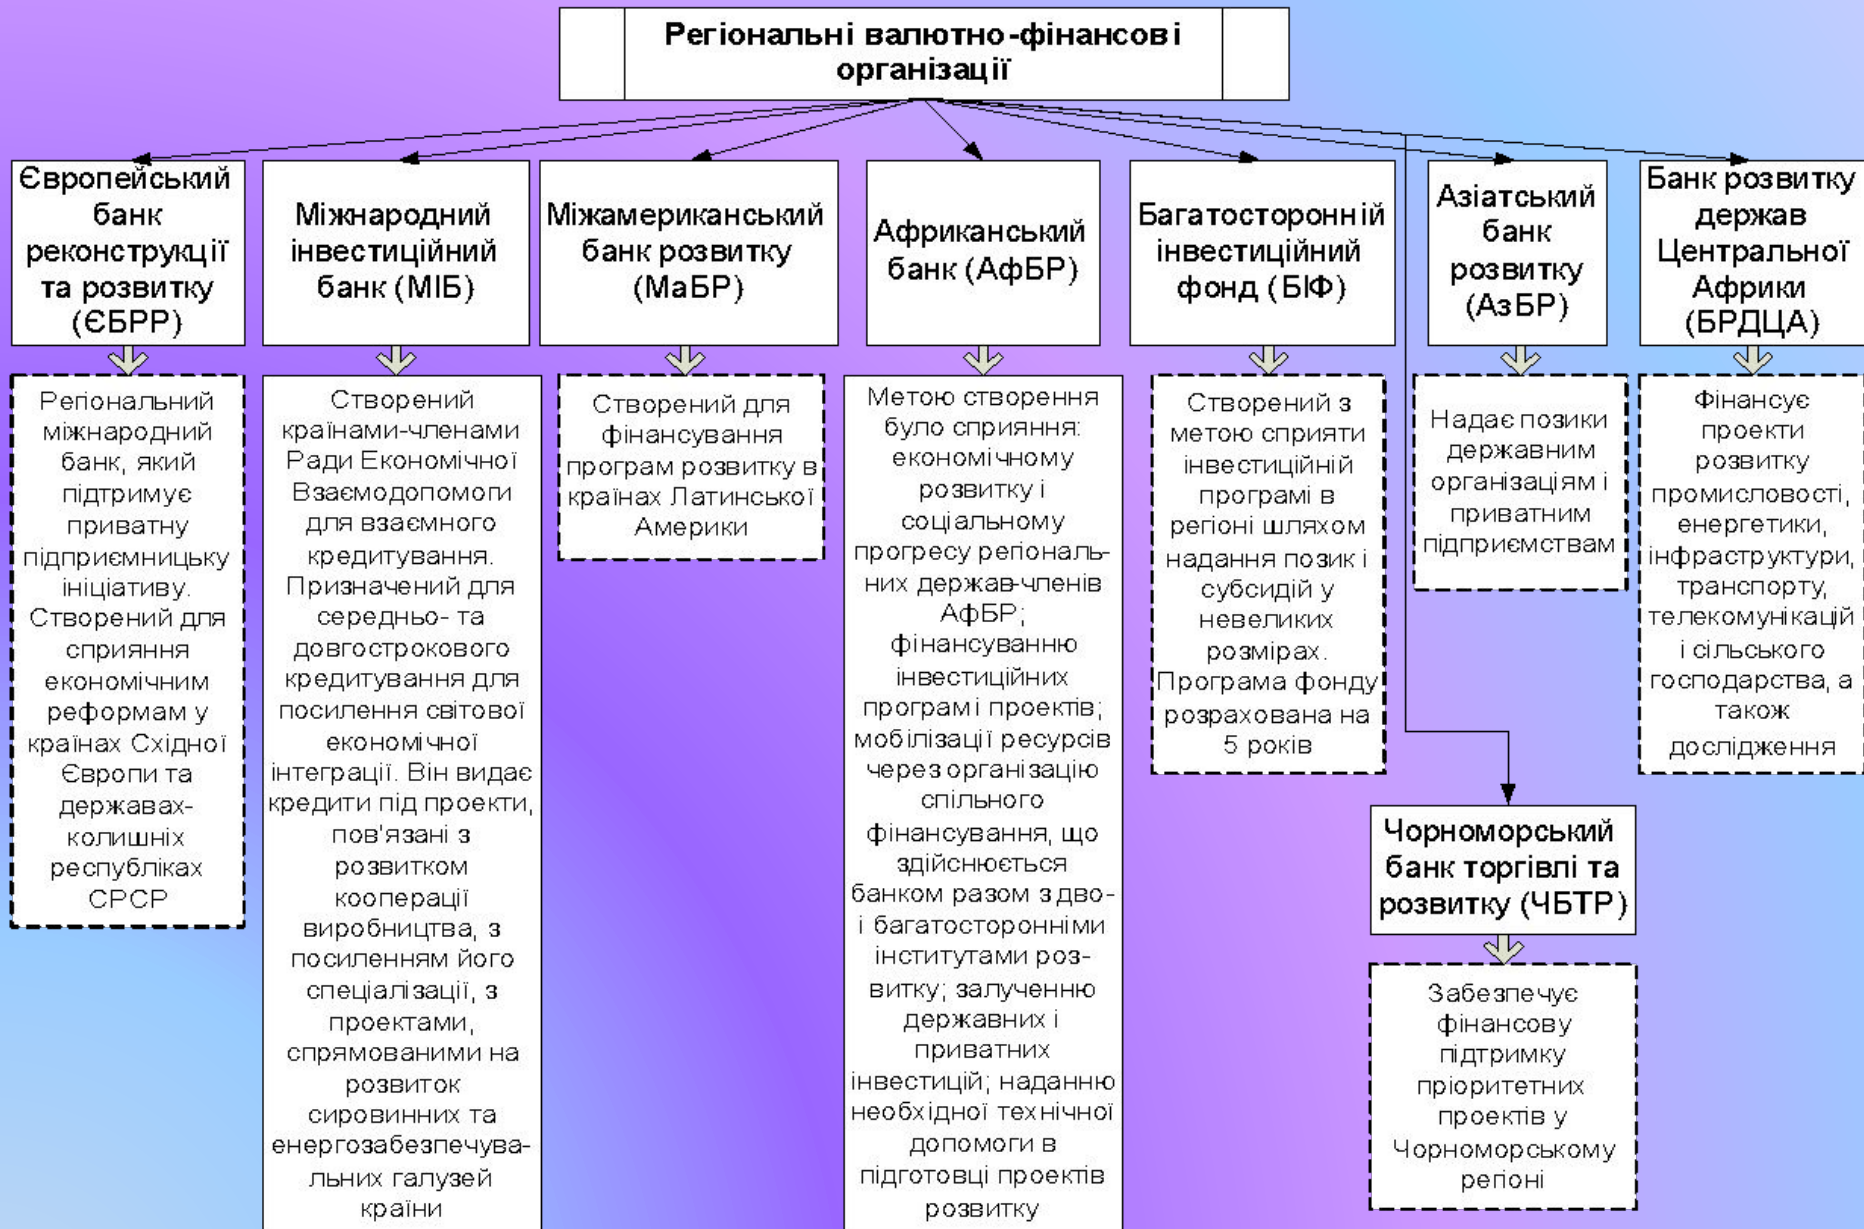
Регіональні валютно-фінансові організації

Європейський банк реконструкції та розвитку (ЄБРР)

Регіональний міжнародний банк, який підтримує приватну підприємницьку ініціативу. Створений для сприяння економічним реформам у країнах Східної Європи та державах-колишніх республіках СРСР

Міжнародний інвестиційний банк (МІБ)

Створений країнами-членами Ради Економічної Взаємодопомоги для взаємного кредитування. Призначений для середньо- та довгострокового кредитування для посилення світової економічної інтеграції. Він видає кредити під проекти, пов'язані з розвитком кооперації виробництва, з посиленням його спеціалізації, з проектами, спрямованими на розвиток сировинних та енергозабезпечувальних галузей країни

Міжамериканський банк розвитку (МаБР)

Створений для фінансування програм розвитку в країнах Латинської Америки

Африканський банк (АфБР)

Метою створення було сприяння: економічному розвитку і соціальному прогресу регіональних держав-членів АфБР; фінансуванню інвестиційних програм і проектів; мобілізації ресурсів через організацію спільного фінансування, що здійснюється банком разом з дво- і багатосторонніми інститутами розвитку; залученню державних і приватних інвестицій; наданню необхідної технічної допомоги в підготовці проектів розвитку

Багатосторонній інвестиційний фонд (БІФ)

Створений з метою сприяти інвестиційній програмі в регіоні шляхом надання позик і субсидій у невеликих розмірах. Програма фонду розрахована на 5 років

Азіатський банк розвитку (АзБР)

Надає позики державним організаціям і приватним підприємствам

Банк розвитку держав Центральної Африки (БРДЦА)

Фінансує проекти розвитку промисловості, енергетики, інфраструктури, транспорту, телекомунікацій і сільського господарства, а також дослідження

Чорноморський банк торгівлі та розвитку (ЧБТР)

Забезпечує фінансову підтримку пріоритетних проектів у Чорноморському регіоні